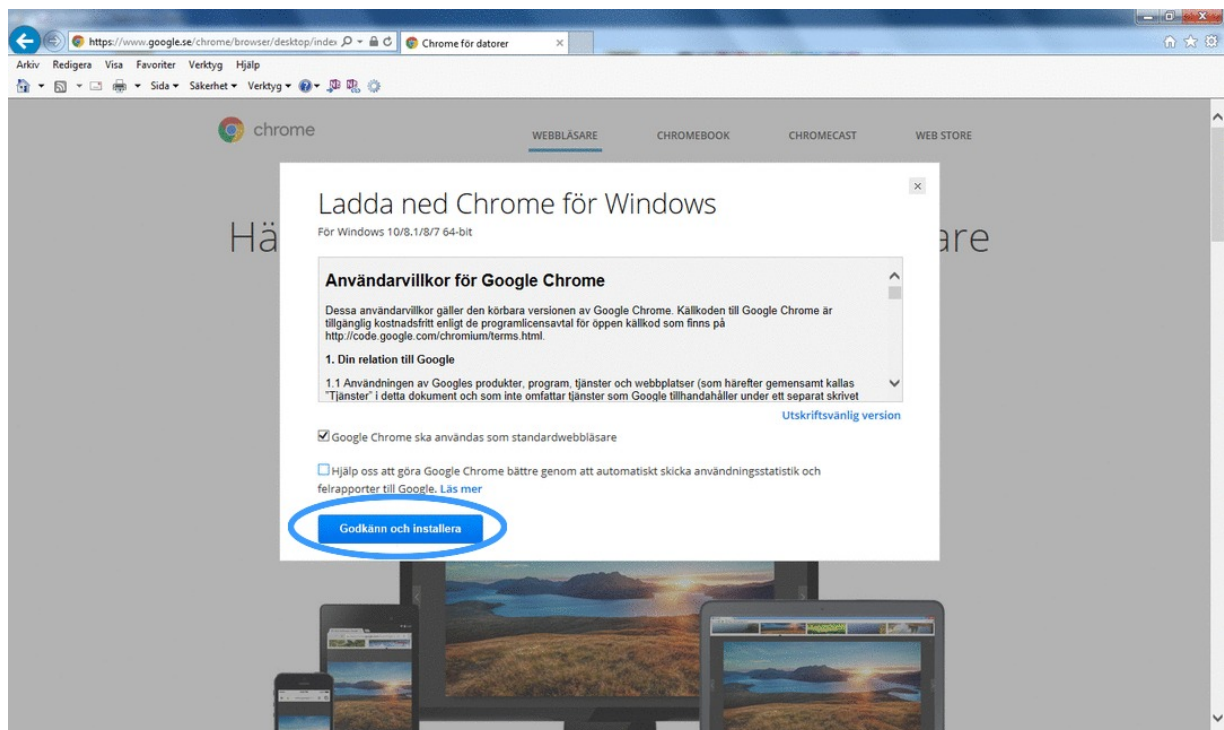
https://www.google.se/chrome/browser/desktop/index

Chrome för datorer

Arkiv Redigera Visa Favoriter Verktyg Hjälp

Sida ▾ Säkerhet ▾ Verktyg ▾

chrome

WEBBLÄSARE CHROMEBOOK CHROMECAST WEB STORE

Hä

are

×

Ladda ned Chrome för Windows

För Windows 10/8.1/8/7 64-bit

Användarvillkor för Google Chrome

Dessa användarvillkor gäller den körbara versionen av Google Chrome. Källkoden till Google Chrome är tillgänglig kostnadsfritt enligt de programlicensavtal för öppen källkod som finns på http://code.google.com/chromium/terms.html.

1. Din relation till Google

1.1 Användningen av Googles produkter, program, tjänster och webbplatser (som härefter gemensamt kallas "Tjänster" i detta dokument och som inte omfattar tjänster som Google tillhandahåller under ett separat skrivet

Utskriftsvänlig version

Google Chrome ska användas som standardwebbläsare

Hjälp oss att göra Google Chrome bättre genom att automatiskt skicka användningsstatistik och felrapporter till Google. Läs mer

Godkänn och installera